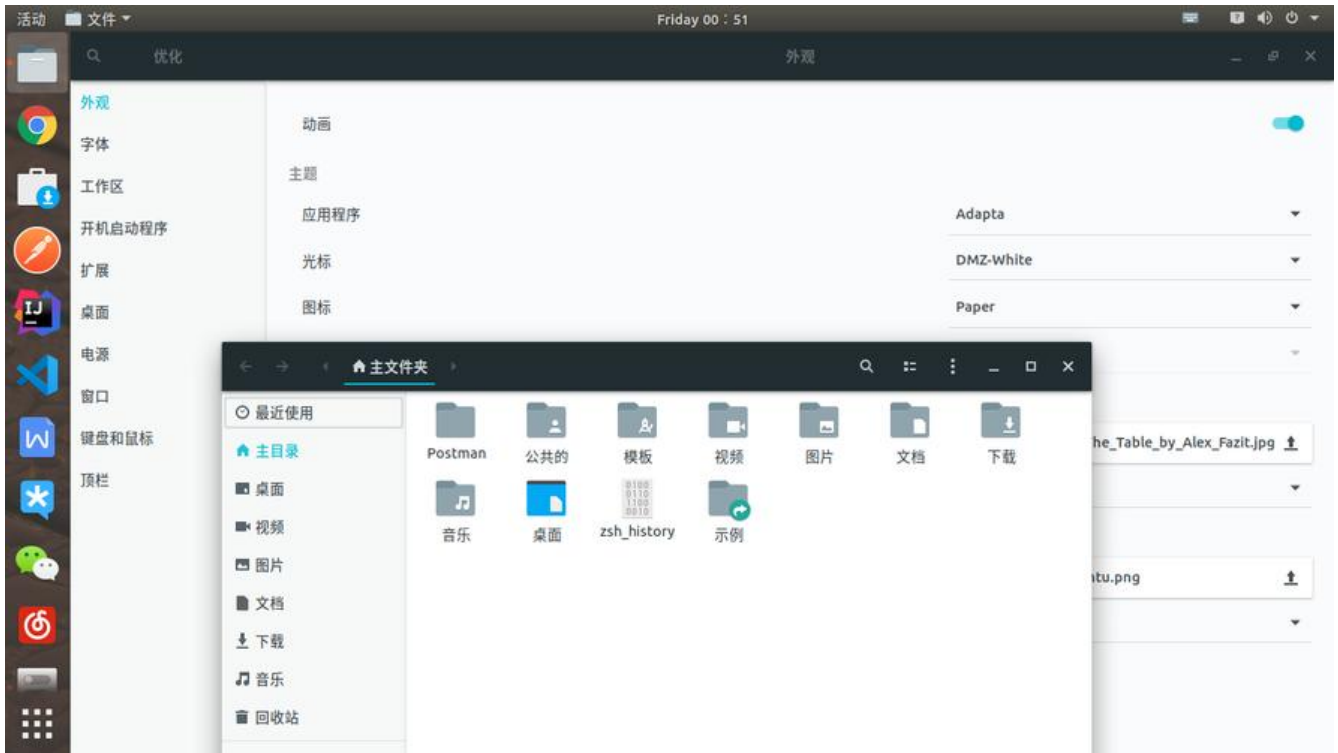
活动 文件 ▾ Friday 00：51

优化 外观

外观
字体
工作区
开机启动程序
扩展
桌面
电源
窗口
键盘和鼠标
顶栏

动画

主题

应用程序 Adapta
光标 DMZ-White
图标 Paper

he_Table_by_Alex_Fazit.jpg

ntu.png

主文件夹

最近使用
主目录
桌面
视频
图片
文档
下载
音乐
回收站

Postman
公共的
模板
视频
图片
文档
下载
音乐
桌面
zsh_history
示例